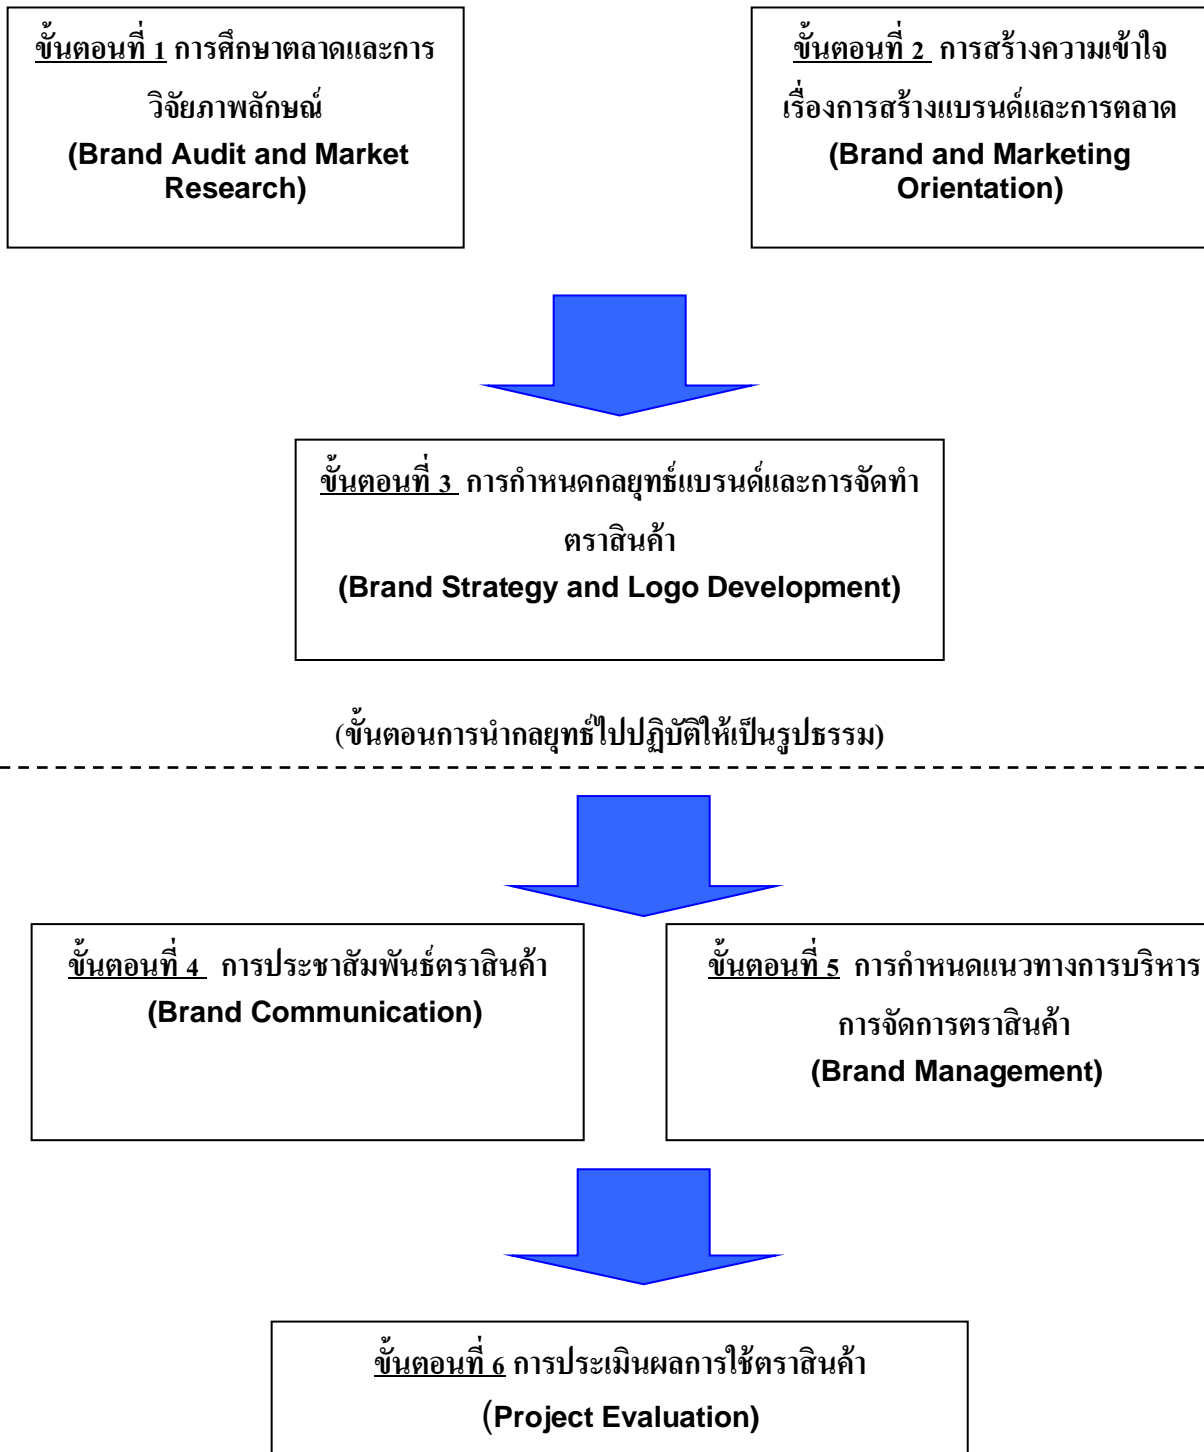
ขั้นตอนที่ 1 การศึกษาตลาดและการวิจัยภาพลักษณ์
(Brand Audit and Market Research)

ขั้นตอนที่ 2 การสร้างความเข้าใจเรื่องการสร้างแบรนด์และการตลาด
(Brand and Marketing Orientation)

ขั้นตอนที่ 3 การกำหนดกลยุทธ์แบรนด์และการจัดทำตราสินค้า
(Brand Strategy and Logo Development)

(ขั้นตอนการนำกลยุทธ์ไปปฏิบัติให้เป็นรูปธรรม)

ขั้นตอนที่ 4 การประชาสัมพันธ์ตราสินค้า
(Brand Communication)

ขั้นตอนที่ 5 การกำหนดแนวทางการบริหารการจัดการตราสินค้า
(Brand Management)

ขั้นตอนที่ 6 การประเมินผลการใช้ตราสินค้า
(Project Evaluation)